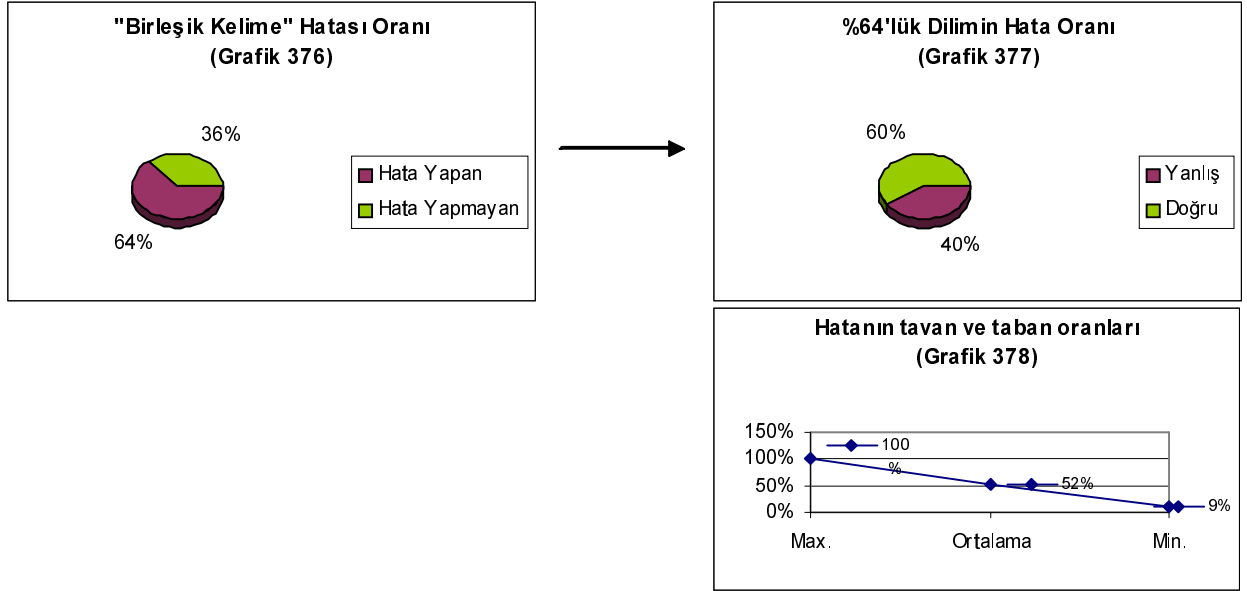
"Birleşik Kelime" Hatası Oranı
(Grafik 376)

36%

64%

Hata Yapan
Hata Yapmayan

%64'lük Dilimin Hata Oranı
(Grafik 377)

60%

40%

Yanlış
Doğru

Hatanın tavan ve taban oranları
(Grafik 378)

150%
100%
50%
0%

100
%

52%

9%

Max.
Ortalama
Min.